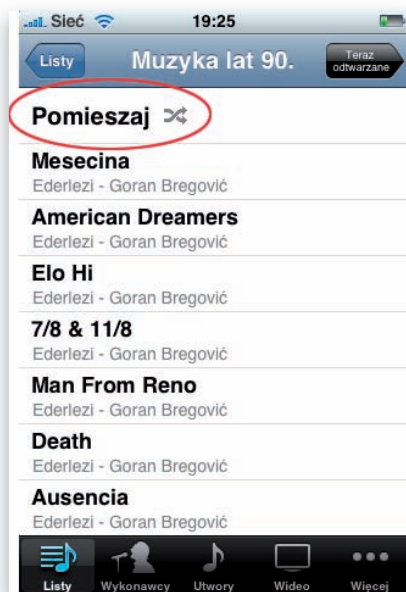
Sieć 19:25

Listy Muzyka lat 90. Teraz odtwarzane

Pomieszaj

Mesecina
Ederlezi - Goran Bregović

American Dreamers
Ederlezi - Goran Bregović

Elo Hi
Ederlezi - Goran Bregović

7/8 & 11/8
Ederlezi - Goran Bregović

Man From Reno
Ederlezi - Goran Bregović

Death
Ederlezi - Goran Bregović

Ausencia
Ederlezi - Goran Bregović

Listy Wykonawcy Utwory Wideo Więcej